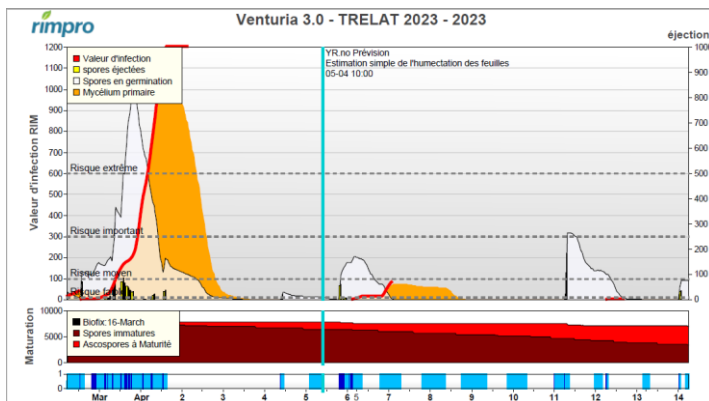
rimpro

Venturia 3.0 - TRELAT 2023 - 2023

éjection

Valeur d'infection
spores éjectées
Spores en germination
Mycélium primaire

YR.no Prévision
Estimation simple de l'humectation des feuilles
05-04 10:00

Risque extrême
Risque important
Risque moyen
Risque fa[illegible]

Valeur d'infection RIM

1200
1100
1000
900
800
700
600
500
400
300
200
100
0

1000
900
800
700
600
500
400
300
200
100
0

Maturation

Biofix:16-March
Spores immatures
Ascospores à Maturité

1
0

Mar
Apr
2
3
4
5
6
5
7
8
9
10
11
12
13
14